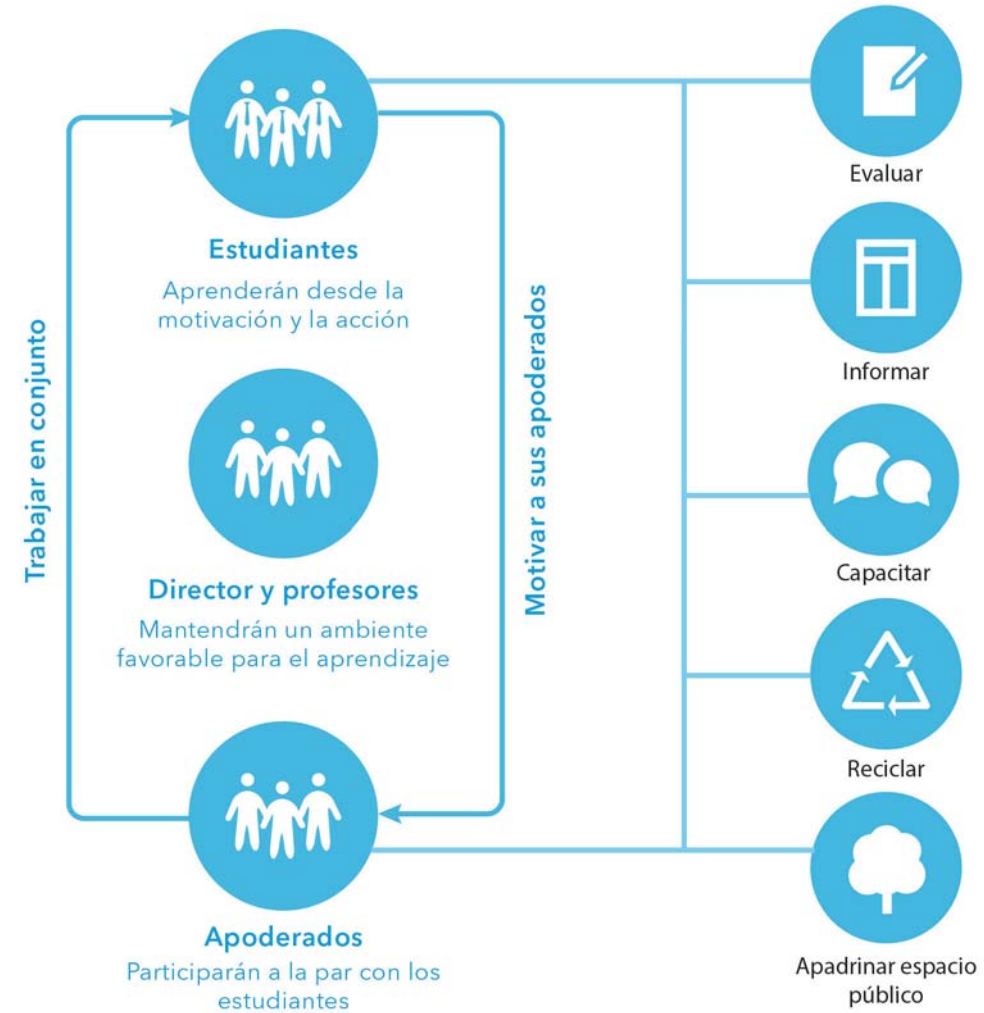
Trabajar en conjunto

Estudiantes
Aprenderán desde la motivación y la acción

Director y profesores
Mantendrán un ambiente favorable para el aprendizaje

Apoderados
Participarán a la par con los estudiantes

Motivar a sus apoderados

Evaluar

Informar

Capacitar

Reciclar

Apadrinar espacio público